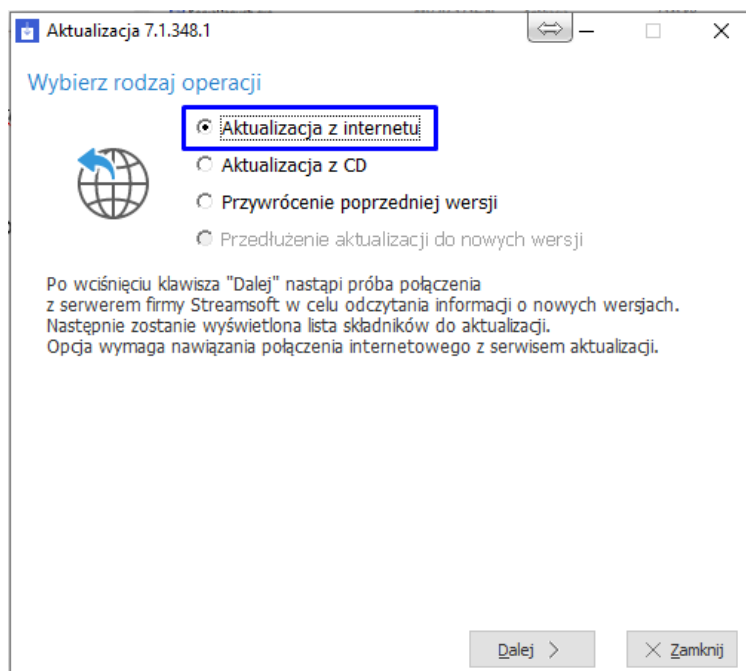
Aktualizacja 7.1.348.1

Wybierz rodzaj operacji

Aktualizacja z internetu

Aktualizacja z CD

Przywrócenie poprzedniej wersji

Przedłużenie aktualizacji do nowych wersji

Po wciśnięciu klawisza "Dalej" nastąpi próba połączenia z serwerem firmy Streamsoft w celu odczytania informacji o nowych wersjach. Następnie zostanie wyświetlona lista składników do aktualizacji. Opcja wymaga nawiązania połączenia internetowego z serwisem aktualizacji.

Dalej >

Zamknij